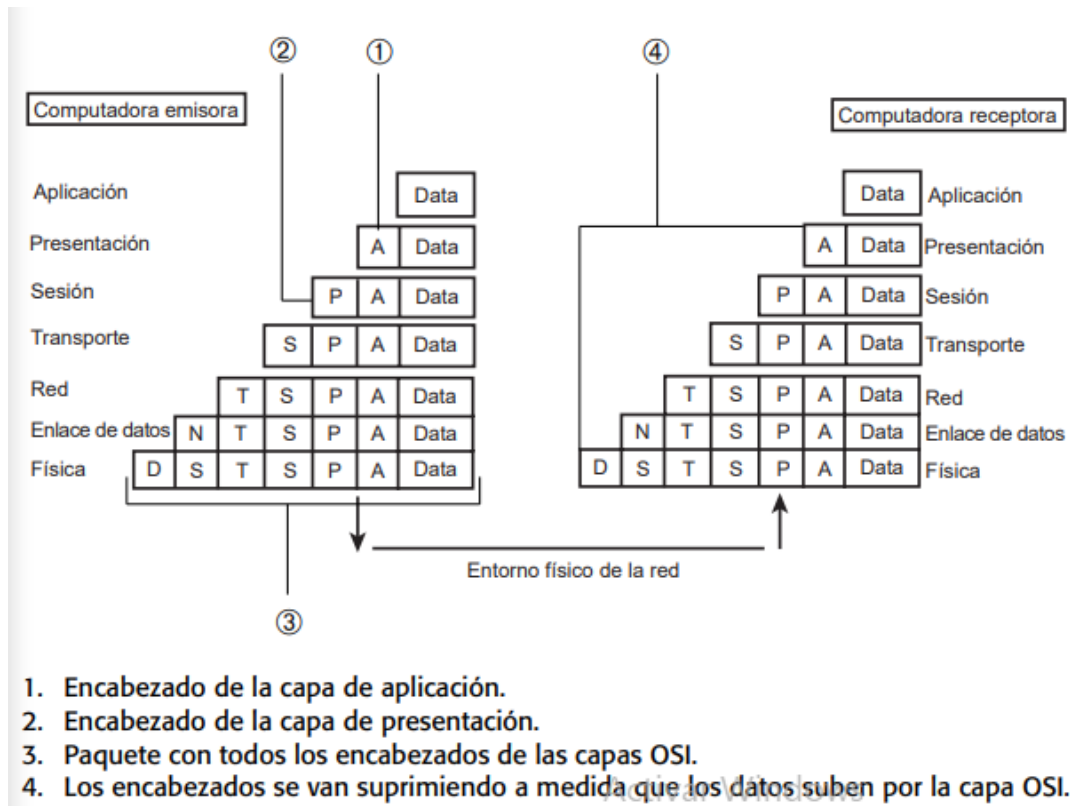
② ① ④

Computadora emisora

Computadora receptora

| | | | | | | | |
|---|---|---|---|---|---|---|---|
| Aplicación | | | | | | | Data |
| Presentación | | | | | | A | Data |
| Sesión | | | | | P | A | Data |
| Transporte | | | | S | P | A | Data |
| Red | | | T | S | P | A | Data |
| Enlace de datos | | N | T | S | P | A | Data |
| Física | D | S | T | S | P | A | Data |

| | | | | | | | |
|---|---|---|---|---|---|---|---|
| | | | | | | Data | Aplicación |
| | | | | | A | Data | Presentación |
| | | | | P | A | Data | Sesión |
| | | | S | P | A | Data | Transporte |
| | | T | S | P | A | Data | Red |
| | N | T | S | P | A | Data | Enlace de datos |
| D | S | T | S | P | A | Data | Física |

Entorno físico de la red

③

1. Encabezado de la capa de aplicación.
2. Encabezado de la capa de presentación.
3. Paquete con todos los encabezados de las capas OSI.
4. Los encabezados se van suprimiendo a medida que los datos suben por la capa OSI.

Activar Windows